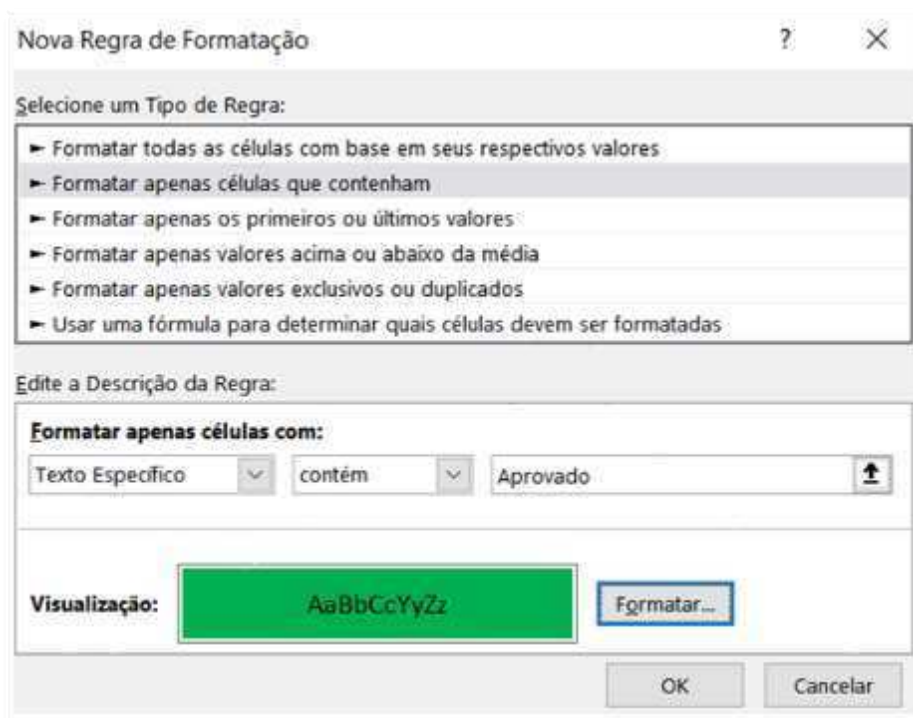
Nova Regra de Formatação ? ×

Selecione um Tipo de Regra:

► Formatar todas as células com base em seus respectivos valores
► Formatar apenas células que contenham
► Formatar apenas os primeiros ou últimos valores
► Formatar apenas valores acima ou abaixo da média
► Formatar apenas valores exclusivos ou duplicados
► Usar uma fórmula para determinar quais células devem ser formatadas

Edite a Descrição da Regra:

Formatar apenas células com:

Texto Especifico | contém | Aprovado

Visualização: AaBbCcYyZz Formatar...

OK Cancelar